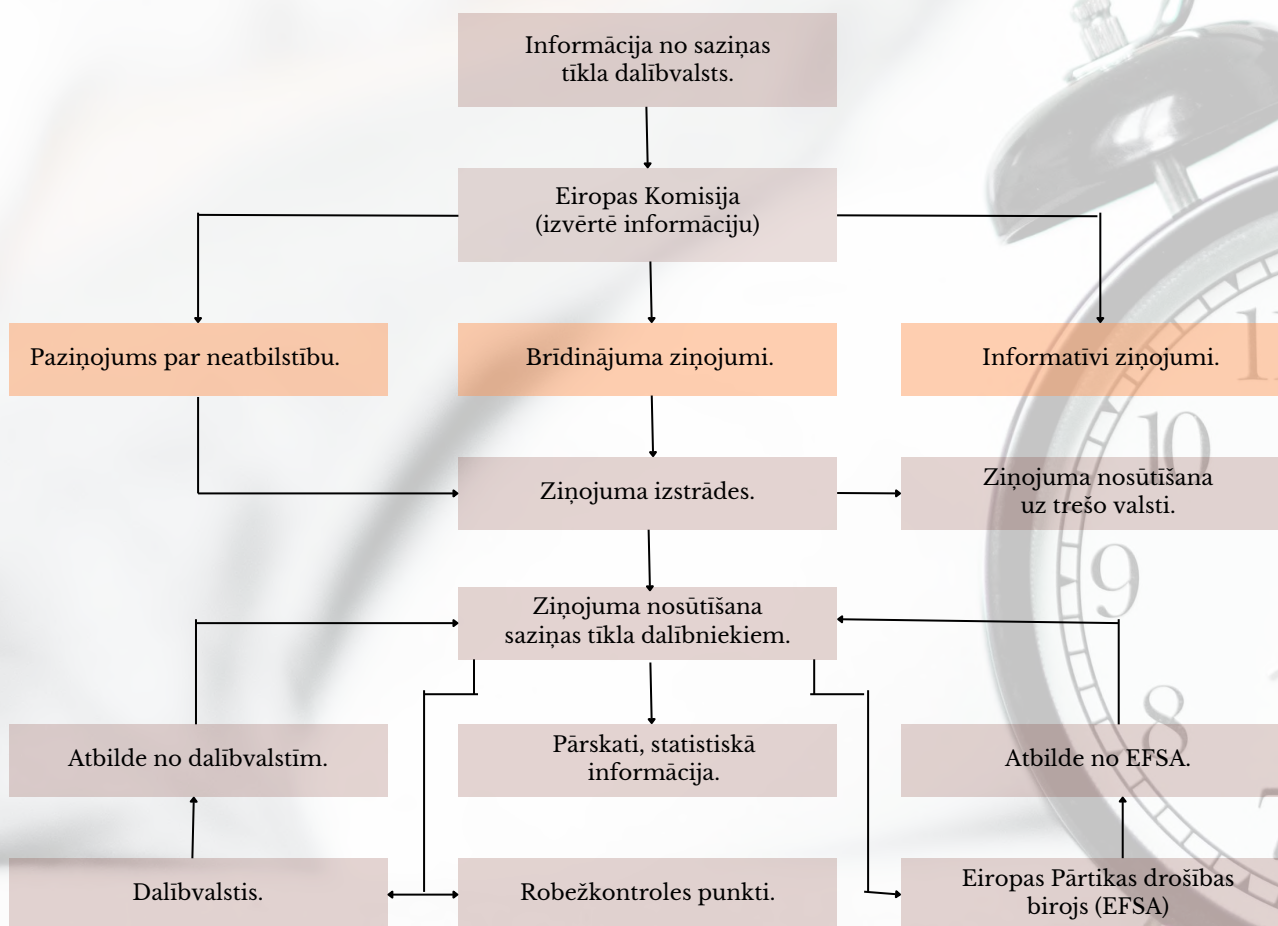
Informācija no saziņas tīkla dalībvalsts.

Eiropas Komisija (izvērtē informāciju)

Paziņojums par neatbilstību.

Brīdinājuma ziņojumi.

Informatīvi ziņojumi.

Ziņojuma izstrādes.

Ziņojuma nosūtīšana uz trešo valsti.

Ziņojuma nosūtīšana saziņas tīkla dalībniekiem.

Atbilde no dalībvalstīm.

Pārskati, statistiskā informācija.

Atbilde no EFSA.

Dalībvalstis.

Robežkontroles punkti.

Eiropas Pārtikas drošības birojs (EFSA)